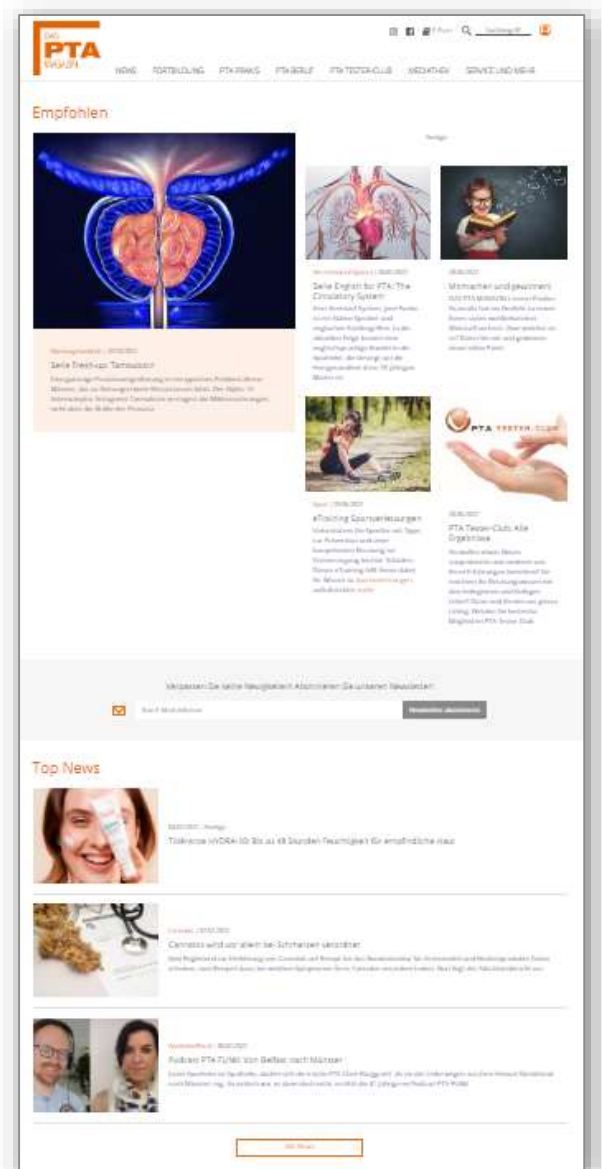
DAS PTA Magazin

NEWS FORTBILDUNG PTA PRAXIS PTA BERUF PTA TESTER-CLUB MEDIATHEK SERVICE UND MEHR

Empfohlen

Anzeige

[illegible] | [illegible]

Serie Fresh-up: Tamsulosin

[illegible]

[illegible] | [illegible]

Serie English for PTA: The Circulatory System

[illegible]

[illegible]

Mitmachen und gewinnen

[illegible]

Sport | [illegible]

eTraining Sportverletzungen

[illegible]

PTA TESTER-CLUB

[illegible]

PTA Tester-Club: Alle Ergebnisse

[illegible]

Verpassen Sie keine Neuigkeiten! Abonnieren Sie unseren Newsletter!

Ihre E-Mail-Adresse

Newsletter abonnieren

Top News

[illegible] | Anzeige

Tolériane HYDRA-10: Bis zu 48 Stunden Feuchtigkeit für empfindliche Haut

Cannabis | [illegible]

Cannabis wird vor allem bei Schmerzen verordnet

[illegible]

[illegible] | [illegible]

Podcast PTA FUNK: Von Gelsen nach Münster

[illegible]

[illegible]